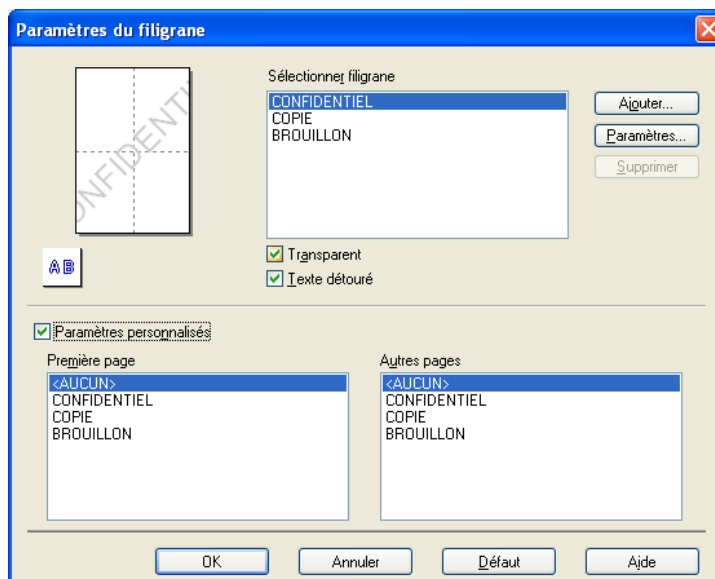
Paramètres du filigrane

CONFIDENTIEL

Sélectionner filigrane
CONFIDENTIEL
COPIE
BROUILLON

Ajouter...
Paramètres...
Supprimer

AB

Transparent
Texte détouré

Paramètres personnalisés

Première page
<AUCUN>
CONFIDENTIEL
COPIE
BROUILLON

Autres pages
<AUCUN>
CONFIDENTIEL
COPIE
BROUILLON

OK
Annuler
Défaut
Aide